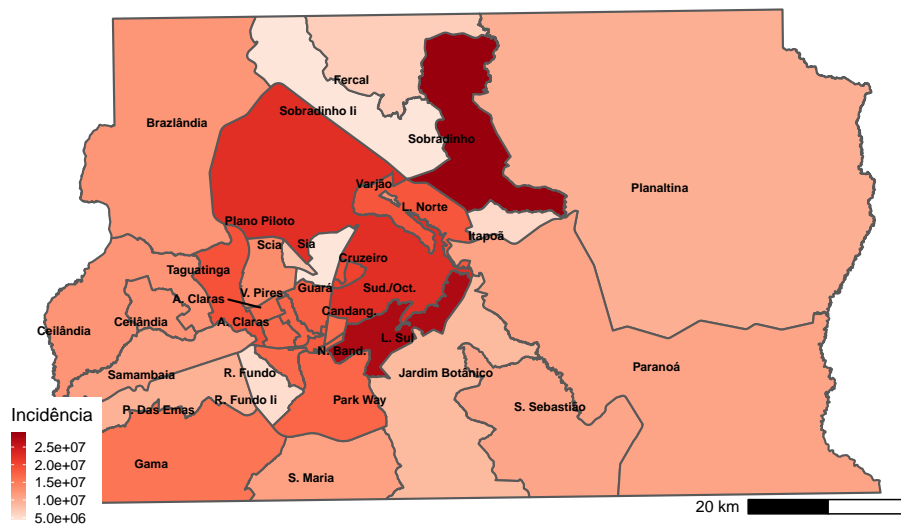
Fercal
Sobradinho Ii
Brazlândia
Sobradinho
Planaltina
Varjão
L. Norte
Plano Piloto
Itapoã
Scia
Sia
Taguatinga
Cruzeiro
Sud./Oct.
V. Pires
Guará
A. Claras
Candang.
A. Claras
Ceilândia
Ceilândia
L. Sul
N. Band.
Samambaia
R. Fundo
Jardim Botânico
Paranoá
P. Das Emas
R. Fundo Ii
Park Way
S. Sebastião
Incidência
2.5e+07
2.0e+07
1.5e+07
1.0e+07
5.0e+06
Gama
S. Maria
20 km